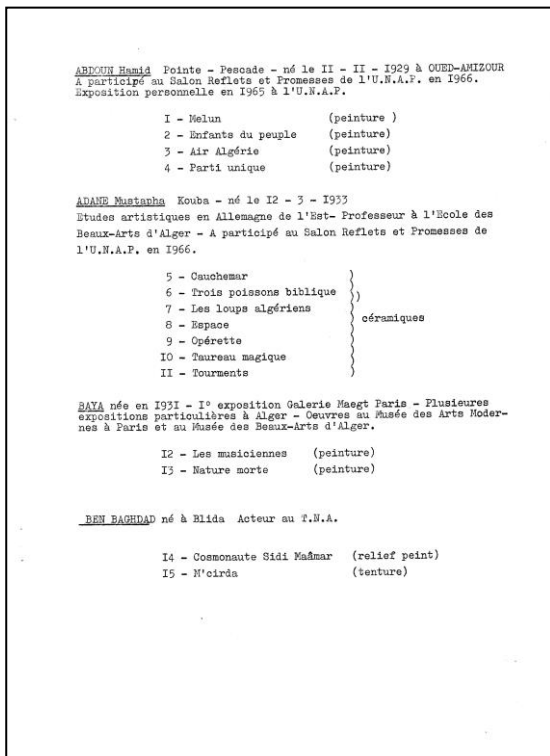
ABDOUN Hamid Pointe - Pescade - né le II - II - 1929 à OUED-AMIZOUR A participé au Salon Reflets et Promesses de l'U.N.A.P. en 1966. Exposition personnelle en 1965 à l'U.N.A.P.

I - Melun (peinture )
2 - Enfants du peuple (peinture)
3 - Air Algérie (peinture)
4 - Parti unique (peinture)

ADANE Mustapha Kouba - né le I2 - 3 - I933
Etudes artistiques en Allemagne de l'Est- Professeur à l'Ecole des Beaux-Arts d'Alger - A participé au Salon Reflets et Promesses de l'U.N.A.P. en I966.

5 - Cauchemar
6 - Trois poissons biblique
7 - Les loups algériens
8 - Espace
9 - Opérette
IO - Taureau magique
II - Tourments
céramiques

BAYA née en I93I - I° exposition Galerie Maegt Paris - Plusieures expositions particulières à Alger - Oeuvres au Musée des Arts Modernes à Paris et au Musée des Beaux-Arts d'Alger.

I2 - Les musiciennes (peinture)
I3 - Nature morte (peinture)

BEN BAGHDAD né à Blida Acteur au T.N.A.

I4 - Cosmonaute Sidi Maâmar (relief peint)
I5 - M'cirda (tenture)